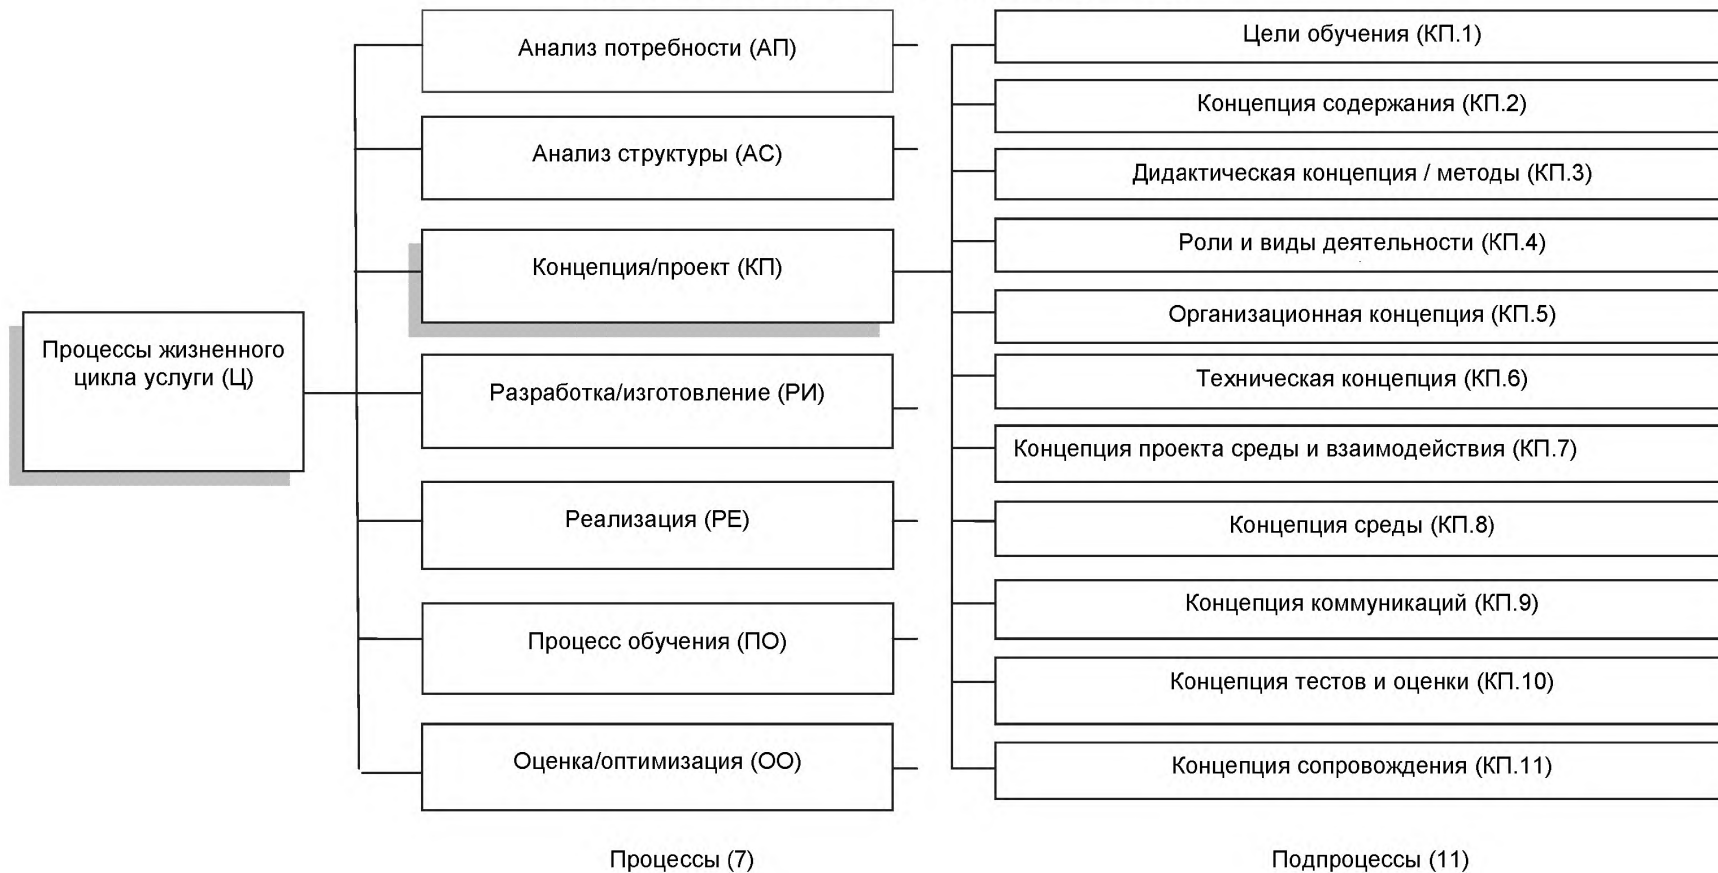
Процессы жизненного цикла услуги (Ц)

Анализ потребности (АП)

Анализ структуры (АС)

Концепция/проект (КП)

Разработка/изготовление (РИ)

Реализация (РЕ)

Процесс обучения (ПО)

Оценка/оптимизация (ОО)

Цели обучения (КП.1)

Концепция содержания (КП.2)

Дидактическая концепция / методы (КП.3)

Роли и виды деятельности (КП.4)

Организационная концепция (КП.5)

Техническая концепция (КП.6)

Концепция проекта среды и взаимодействия (КП.7)

Концепция среды (КП.8)

Концепция коммуникаций (КП.9)

Концепция тестов и оценки (КП.10)

Концепция сопровождения (КП.11)

Процессы (7)

Подпроцессы (11)